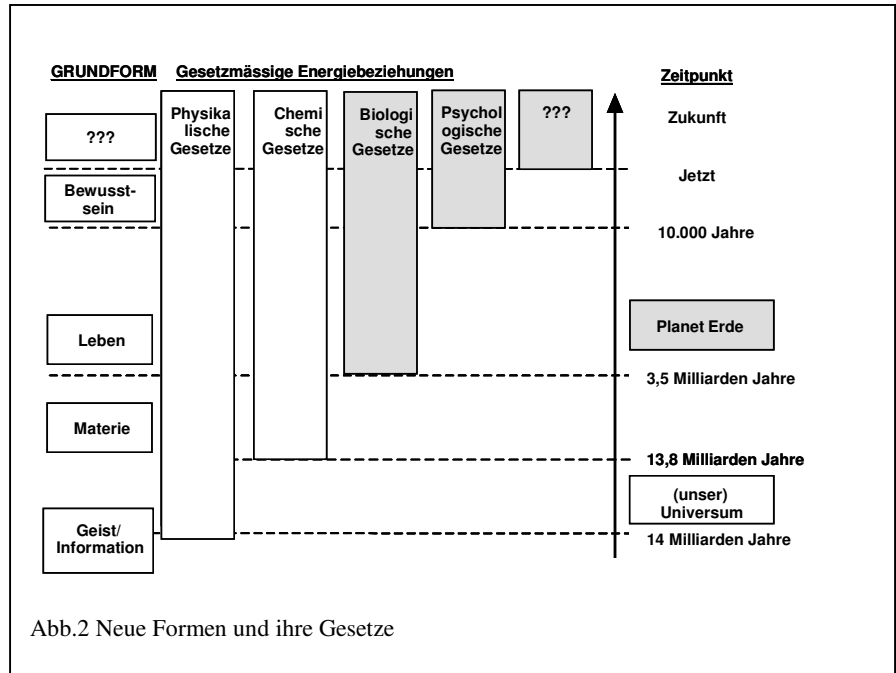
GRUNDFORM Gesetzmässige Energiebeziehungen

Zeitpunkt

???

Bewusstsein

Leben

Materie

Geist/ Information

Physikalische Gesetze

Chemische Gesetze

Biologische Gesetze

Psychologische Gesetze

???

Zukunft

Jetzt

10.000 Jahre

Planet Erde

3,5 Milliarden Jahre

13,8 Milliarden Jahre

(unser) Universum

14 Milliarden Jahre

Abb.2 Neue Formen und ihre Gesetze